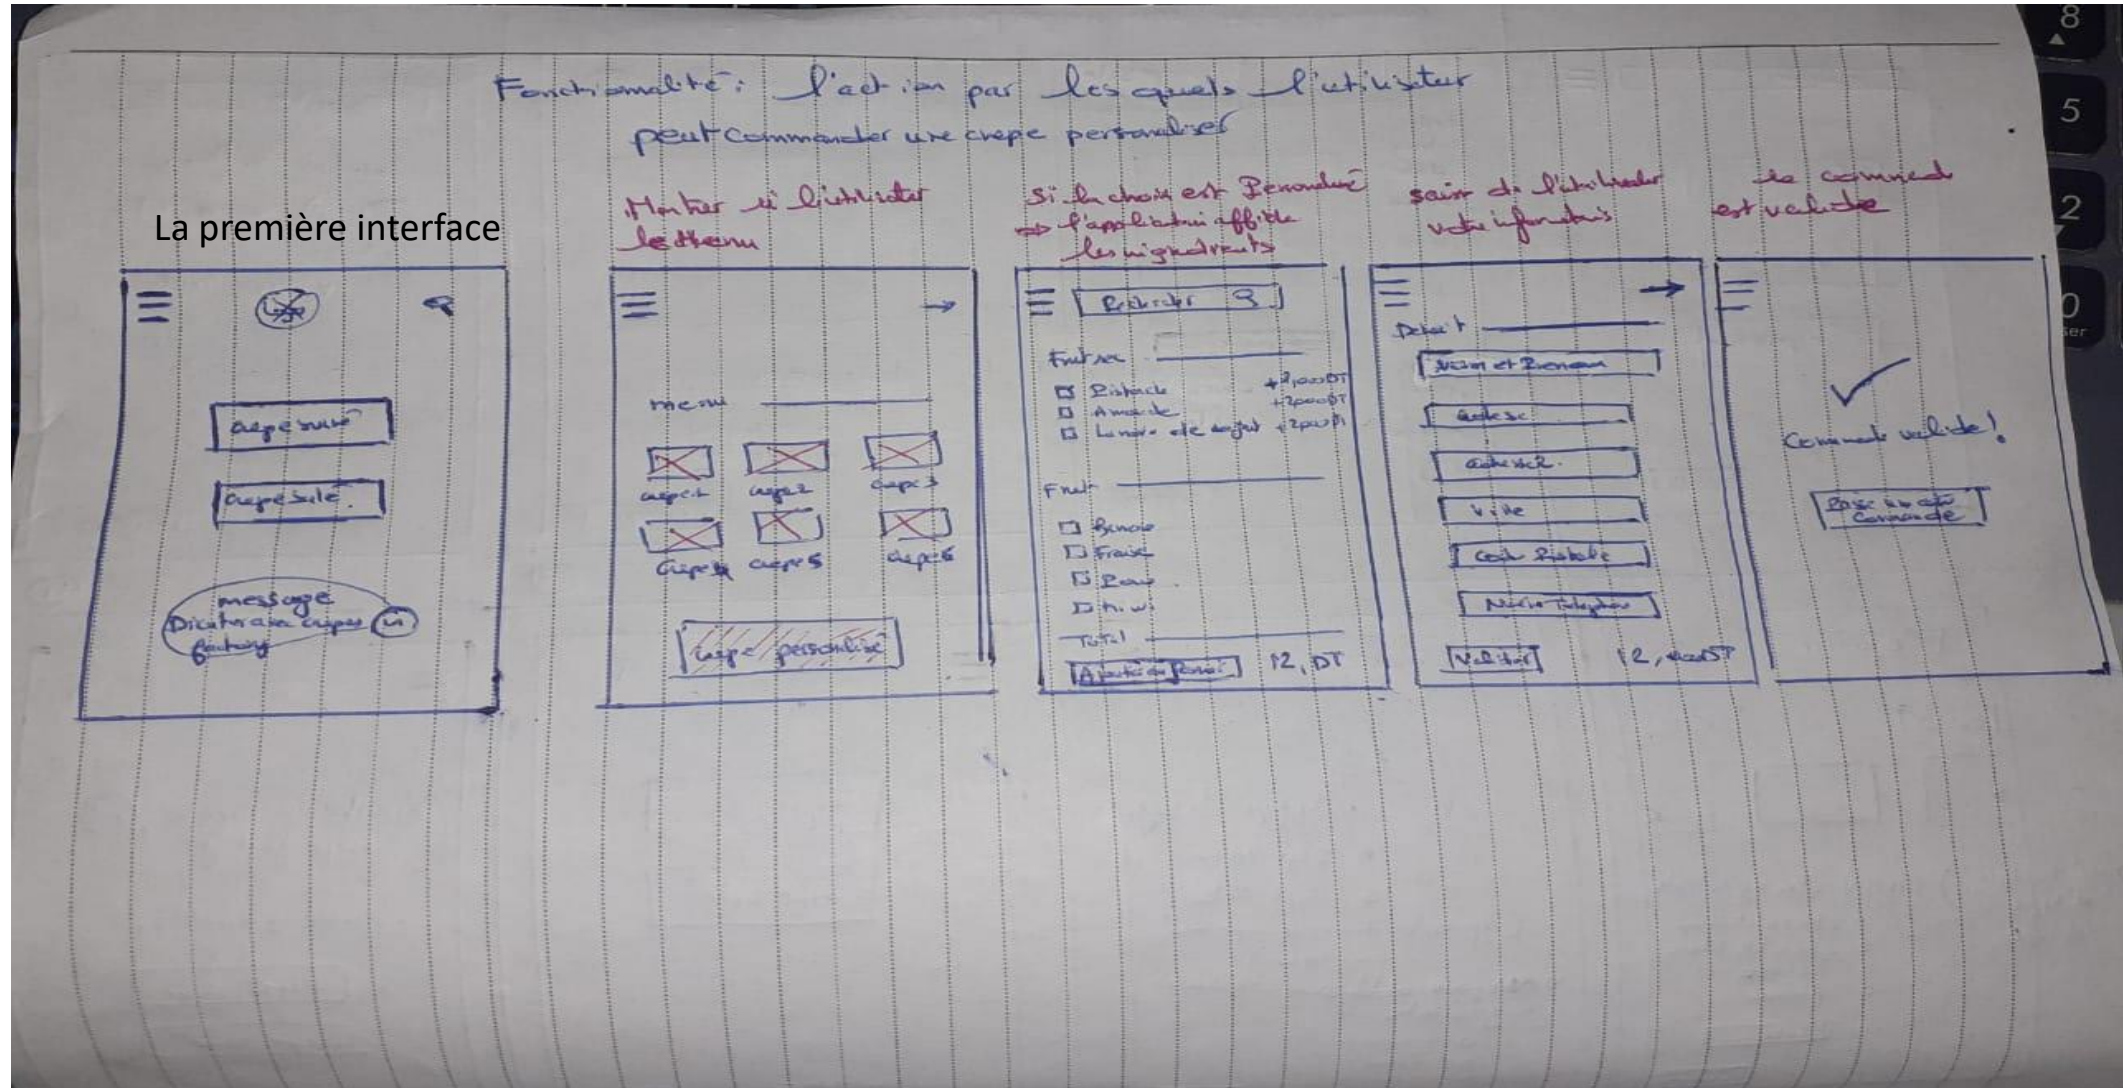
Fonctionnalité : l'action par lesquels l'utilisateur peut commander une crepe personnalisée

La première interface

Monter si l'utilisateur le thème

Si le choix est personnalisé ⇒ l'application affiche les ingrédients

saisir de l'utilisateur votre informations

la commande est validée

crepe sucré

crepe salé

message Dicatraza crepes factory

menu

crepe1 crepe2 crepe3

crepe4 crepe5 crepe6

crepe personnalisé

Rechercher

Fruit sec

☐ Pistache +2,000DT
☐ Amande +2,000DT
☐ Lunaire de nougat +2,000DT

Fruit

☐ Banane
☐ Fraise
☐ Raisin
☐ kiwi

Total

Ajouter au panier 12,DT

Detail

Nom et Prenom

Adresse

adresse2

ville

code Postale

Numéro Telephone

Valider 12,000DT

Commande validée!

Passer une autre Commande

8
5
2
0